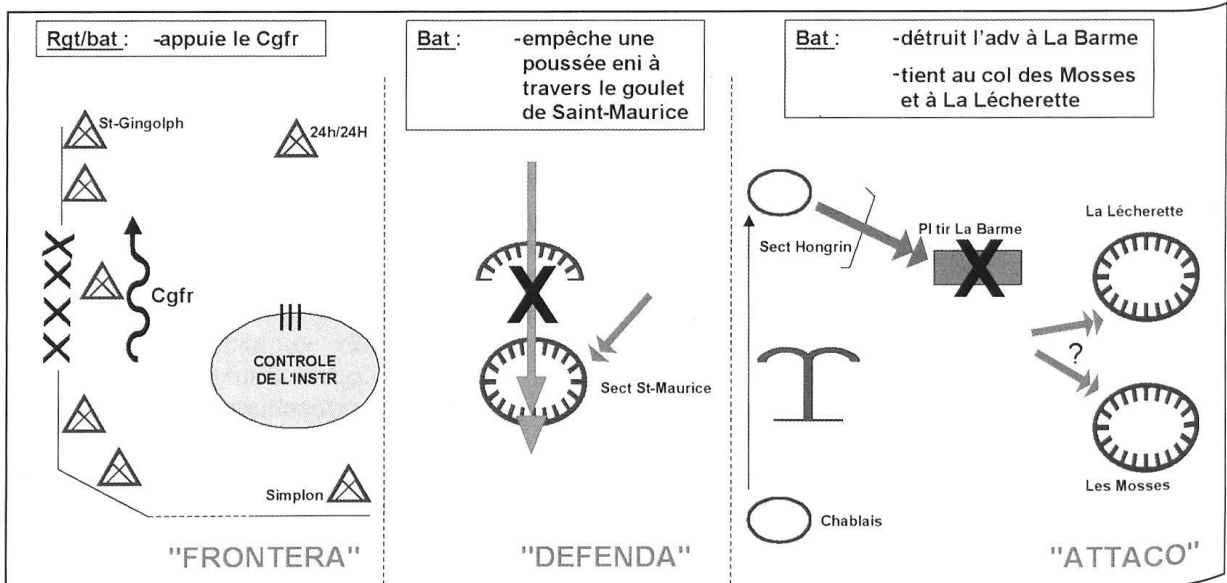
Rgt/bat : -appuie le Cgfr

St-Gingolph

24h/24H

Cgfr

III

CONTROLE DE L'INSTR

Simplon

"FRONTERA"

Bat : -empêche une poussée eni à travers le goulet de Saint-Maurice

Sect St-Maurice

"DEFENDA"

Bat : -détruit l'adv à La Barme

-tient au col des Mosses et à La Lécherette

Sect Hongrin

Pl tir La Barme

La Lécherette

?

Les Mosses

Chablais

"ATTACO"